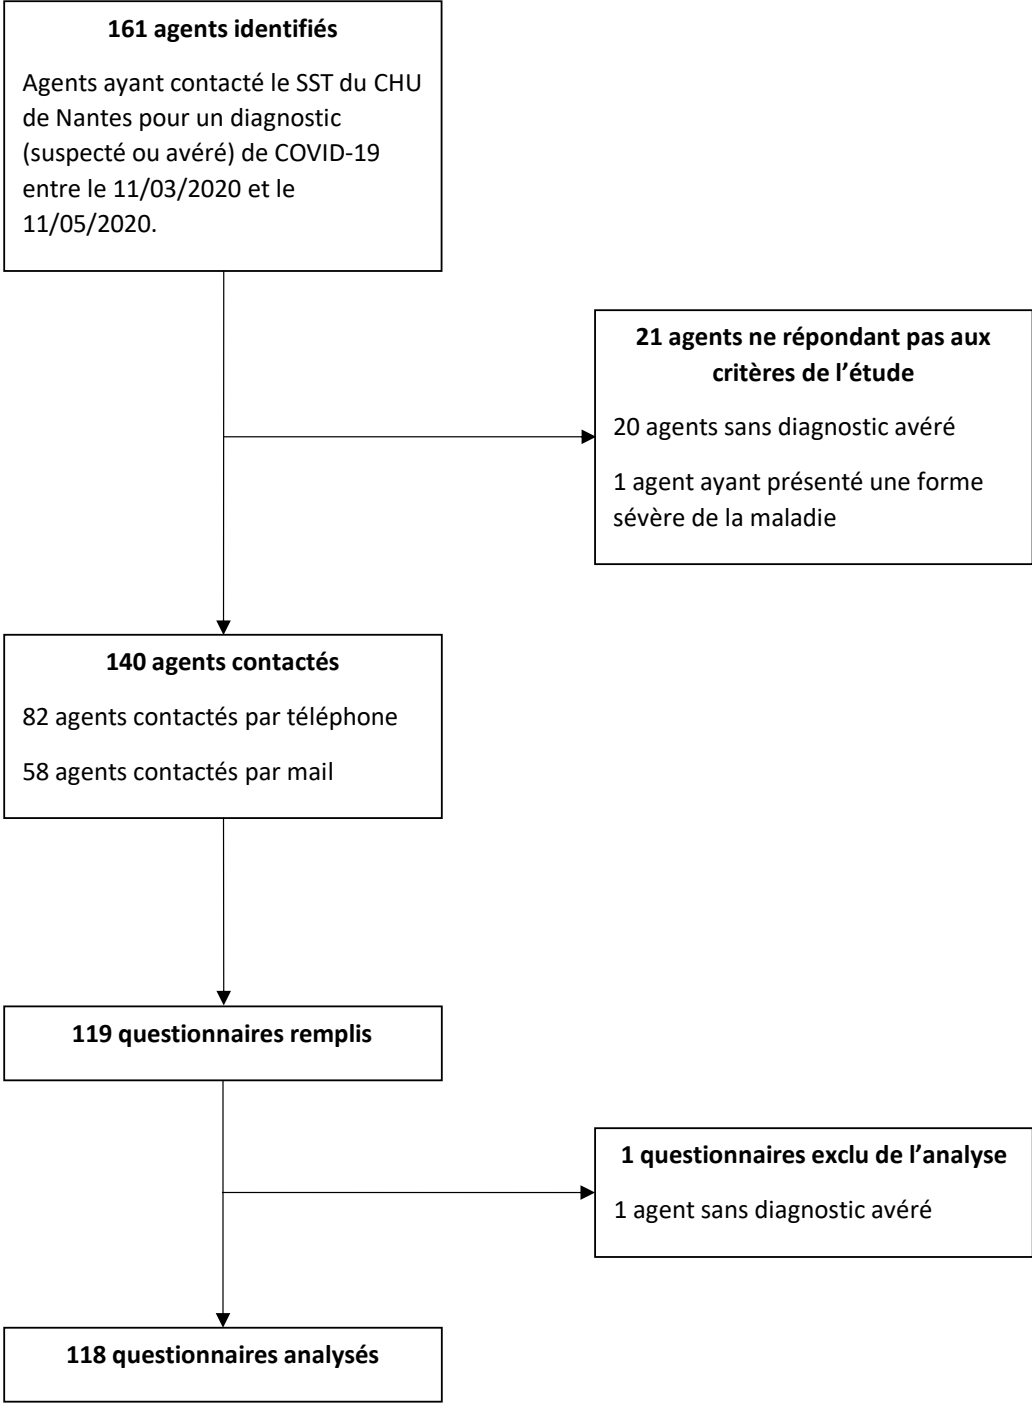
**161 agents identifiés**

Agents ayant contacté le SST du CHU de Nantes pour un diagnostic (suspecté ou avéré) de COVID-19 entre le 11/03/2020 et le 11/05/2020.

**21 agents ne répondant pas aux critères de l'étude**

20 agents sans diagnostic avéré

1 agent ayant présenté une forme sévère de la maladie

**140 agents contactés**

82 agents contactés par téléphone

58 agents contactés par mail

**119 questionnaires remplis**

**1 questionnaires exclu de l'analyse**

1 agent sans diagnostic avéré

**118 questionnaires analysés**